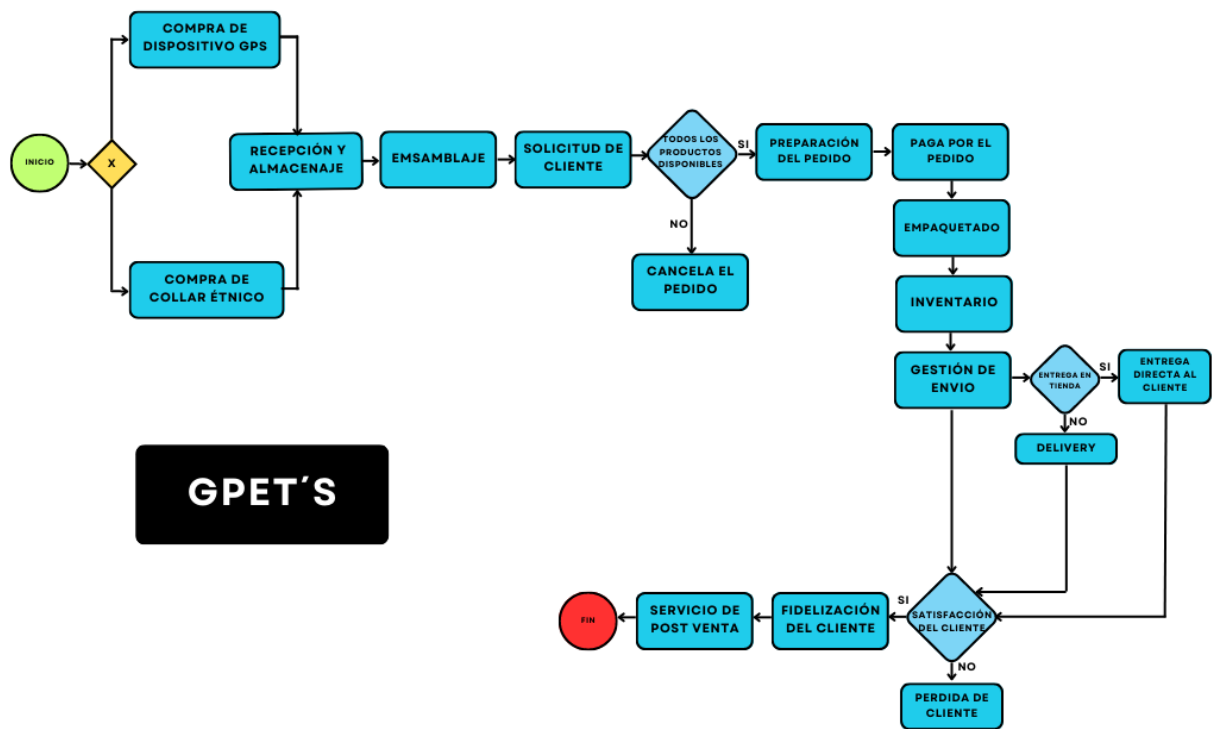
INICIO

X

COMPRA DE DISPOSITIVO GPS

COMPRA DE COLLAR ÉTNICO

RECEPCIÓN Y ALMACENAJE

EMSAMBLAJE

SOLICITUD DE CLIENTE

TODOS LOS PRODUCTOS DISPONIBLES

SI

NO

CANCELA EL PEDIDO

PREPARACIÓN DEL PEDIDO

PAGA POR EL PEDIDO

EMPAQUETADO

INVENTARIO

GESTIÓN DE ENVIO

ENTREGA EN TIENDA

SI

ENTREGA DIRECTA AL CLIENTE

NO

DELIVERY

GPET´S

SATISFACCIÓN DEL CLIENTE

SI

NO

PERDIDA DE CLIENTE

FIDELIZACIÓN DEL CLIENTE

SERVICIO DE POST VENTA

FIN